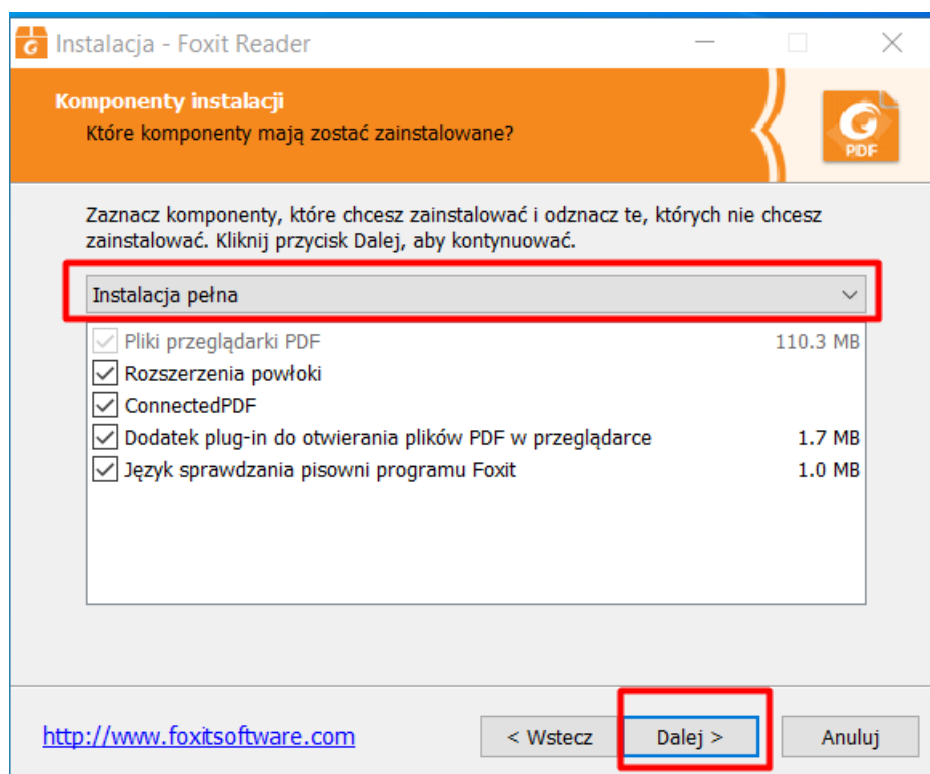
Instalacja - Foxit Reader

Komponenty instalacji
Które komponenty mają zostać zainstalowane?

PDF

Zaznacz komponenty, które chcesz zainstalować i odznacz te, których nie chcesz zainstalować. Kliknij przycisk Dalej, aby kontynuować.

Instalacja pełna

Pliki przeglądarki PDF 110.3 MB
Rozszerzenia powłoki
ConnectedPDF
Dodatek plug-in do otwierania plików PDF w przeglądarce 1.7 MB
Język sprawdzania pisowni programu Foxit 1.0 MB

http://www.foxitsoftware.com

< Wstecz
Dalej >
Anuluj